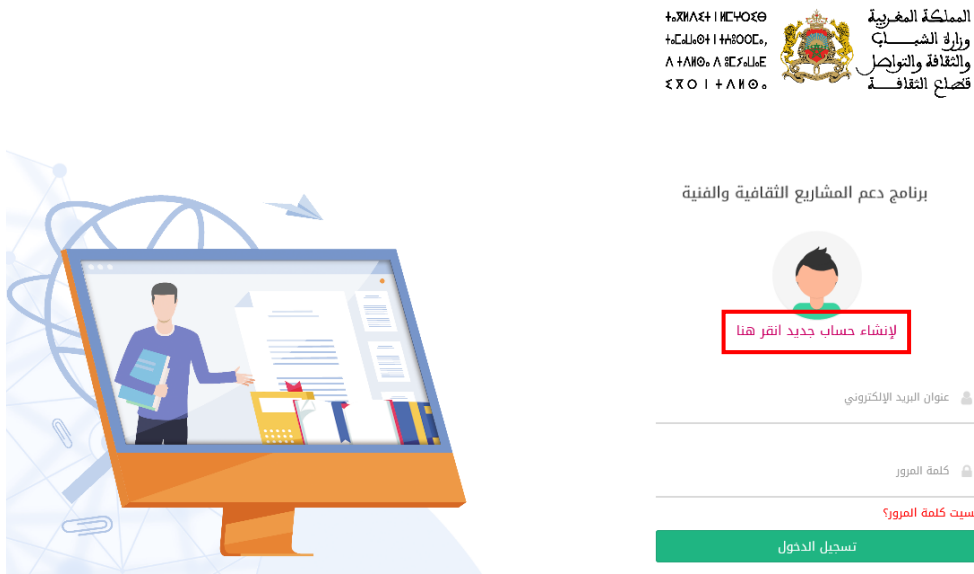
ⵜⴰⴳⵍⴷⵉⵜ ⵏ ⵍⵎⵖⵔⵉⴱ
ⵜⴰⵎⴰⵡⴰⵙⵜ ⵏ ⵜⵎⵓⵏⵏⵓⵖⵜ,
ⴷ ⵜⴰⵢⵙⵙⴰ ⴷ ⵓⵎⵢⴰⵡⴰⴹ
ⵜⵉⵙⵔⵜ ⵏ ⵜⴰⵢⵙⵙⴰ

المملكة المغربية
وزارة الشباب
والثقافة والتواصل
قطاع الثقافة

برنامج دعم المشاريع الثقافية والفنية

لإنشاء حساب جديد انقر هنا

عنوان البريد الإلكتروني

كلمة المرور

نسيت كلمة المرور؟

تسجيل الدخول